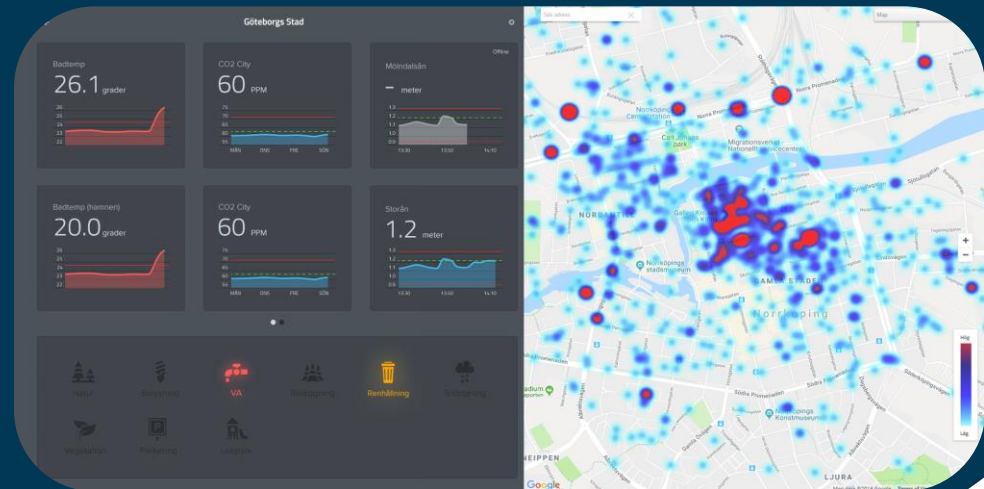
Göteborgs Stad

Badtemp
26.1 grader

CO2 City
60 PPM
MÅN ONS FRE SÖN

Offline
Mölndalsån
– meter
13:30 13:50 14:10

Badtemp (hamnen)
20.0 grader

CO2 City
60 PPM
MÅN ONS FRE SÖN

Storån
1.2 meter
13:30 13:50 14:10

Natur
VA
Renhållning
Vegetation
Parkering
Lekplats

Sök adress
Norra Promenaden
Norrköping Centralstation
Carl Johans park
Migrationsverket
NORRALIDEN
Norrköpings stadsmuseum
Norrköping
GAMLA STADEN
Södra Promenaden
Norrköpings Konstmuseum
NEIPPEN
LJURA
Hög
Låg
Google